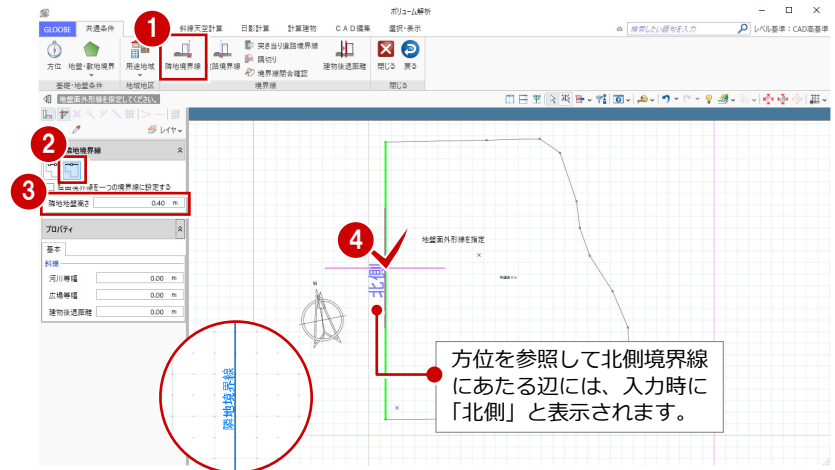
ボリューム解析

GLOOBE 共通条件 斜線天空計算 日影計算 計算建物 CAD編集 選択・表示

検索したい機能を入力 レベル基準：CAD基準

方位 地盤・敷地境界 基礎・地盤条件 用途地域 地域地区 隣地境界線 道路境界線 突き当り道路境界線 隅切り 境界線閉合確認 建物後退距離 境界線 閉じる 戻る 閉じる

地盤面外形線を指定してください。

レイヤ

隣地境界線

全面外形線を一つの境界線に設定する

隣地地盤高さ 0.40 m

プロパティ

基本

斜線

河川等幅 0.00 m

広場等幅 0.00 m

建物後退距離 0.00 m

地盤面外形線を指定

北側

隣地境界線

1
2
3
4

方位を参照して北側境界線にあたる辺には、入力時に「北側」と表示されます。